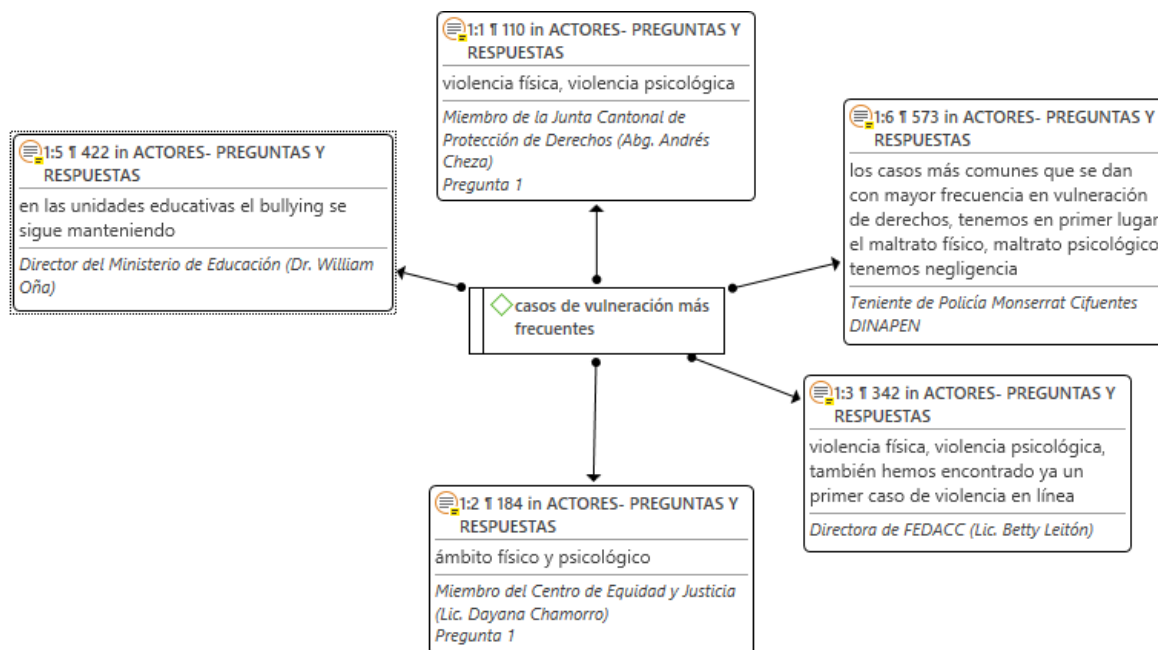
1:1 ¶ 110 in ACTORES- PREGUNTAS Y RESPUESTAS

violencia física, violencia psicológica

Miembro de la Junta Cantonal de Protección de Derechos (Abg. Andrés Cheza)
Pregunta 1

1:5 ¶ 422 in ACTORES- PREGUNTAS Y RESPUESTAS

en las unidades educativas el bullying se sigue manteniendo

Director del Ministerio de Educación (Dr. William Oña)

1:6 ¶ 573 in ACTORES- PREGUNTAS Y RESPUESTAS

los casos más comunes que se dan con mayor frecuencia en vulneración de derechos, tenemos en primer lugar el maltrato físico, maltrato psicológico tenemos negligencia

Teniente de Policía Monserrat Cifuentes DINAPEN

casos de vulneración más frecuentes

1:3 ¶ 342 in ACTORES- PREGUNTAS Y RESPUESTAS

violencia física, violencia psicológica, también hemos encontrado ya un primer caso de violencia en línea

Directora de FEDACC (Lic. Betty Leitón)

1:2 ¶ 184 in ACTORES- PREGUNTAS Y RESPUESTAS

ámbito físico y psicológico

Miembro del Centro de Equidad y Justicia (Lic. Dayana Chamorro)
Pregunta 1